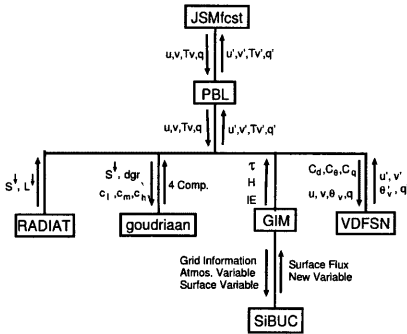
JSMfcst

u,v,Tv,q

u',v',Tv',q'

PBL

u,v,Tv,q

u',v',Tv',q'

$S^{\downarrow}$, $L^{\downarrow}$

RADIAT

$S^{\downarrow}$, dgr

$c_l$ ,$c_m$,$c_h$

4 Comp.

goudriaan

$\tau$

H

lE

GIM

$C_d$,$C_\theta$,$C_q$

u, v,$\theta_v$,q

u', v'

$\theta'_v$ , q'

VDFSN

Grid Information
Atmos. Variable
Surface Variable

Surface Flux
New Variable

SiBUC